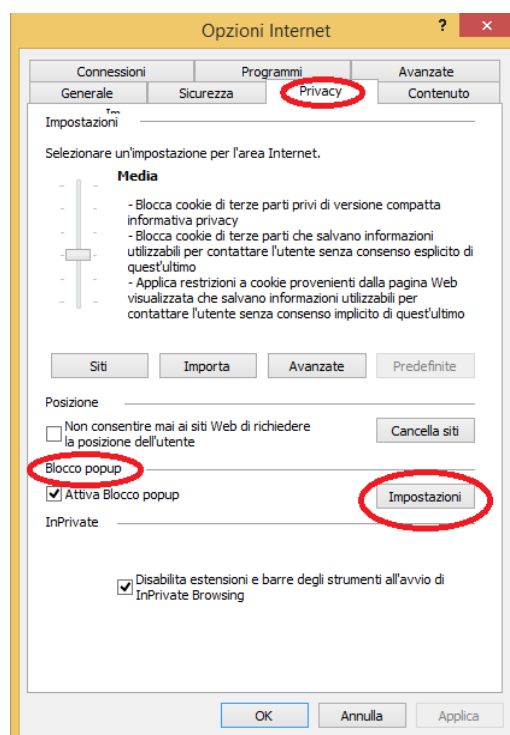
Opzioni Internet

?

✕

Connessioni

Programmi

Avanzate

Generale

Sicurezza

Privacy

Contenuto

Impostazioni

Selezionare un'impostazione per l'area Internet.

Media

- Blocca cookie di terze parti privi di versione compatta informativa privacy
- Blocca cookie di terze parti che salvano informazioni utilizzabili per contattare l'utente senza consenso esplicito di quest'ultimo
- Applica restrizioni a cookie provenienti dalla pagina Web visualizzata che salvano informazioni utilizzabili per contattare l'utente senza consenso implicito di quest'ultimo

Siti

Importa

Avanzate

Predefinite

Posizione

Non consentire mai ai siti Web di richiedere la posizione dell'utente

Cancella siti

Blocco popup

Attiva Blocco popup

Impostazioni

InPrivate

Disabilita estensioni e barre degli strumenti all'avvio di InPrivate Browsing

OK

Annulla

Applica